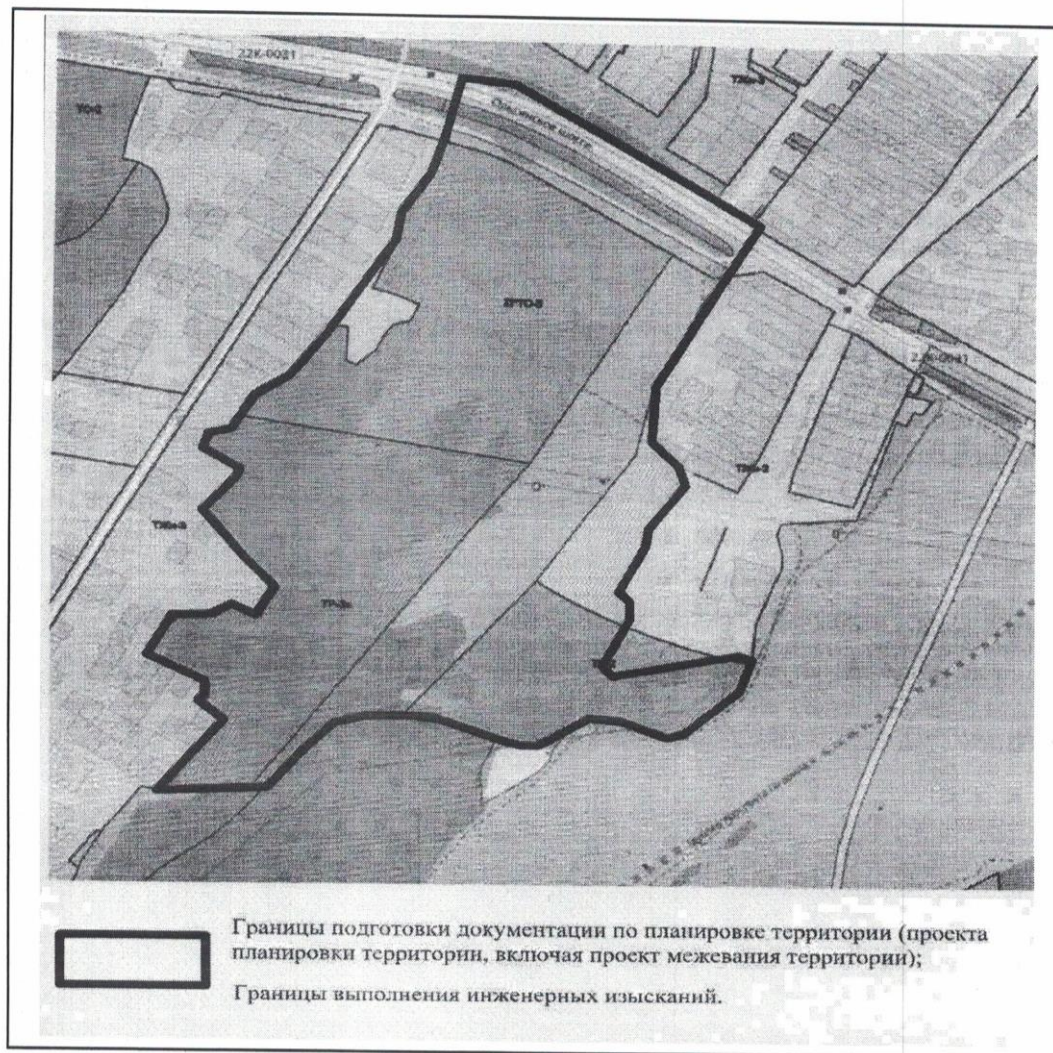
22К-0021

Ж-3

ТЖн-2

Спасское шоссе

ЗРТО-3

22К-0021

ТЖн-3

ТЖн-2

ТРЗн

Границы подготовки документации по планировке территории (проекта планировки территории, включая проект межевания территории);

Границы выполнения инженерных изысканий.